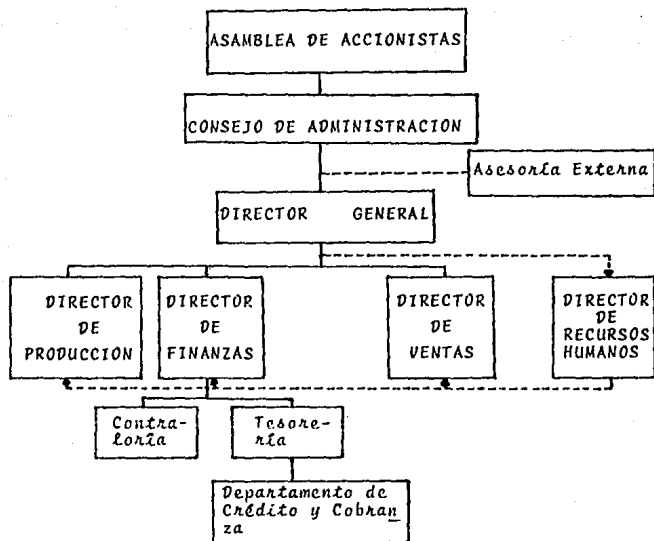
ASAMBLEA DE ACCIONISTAS

CONSEJO DE ADMINISTRACION

Asesoría Externa

DIRECTOR GENERAL

DIRECTOR DE PRODUCCION

DIRECTOR DE FINANZAS

DIRECTOR DE VENTAS

DIRECTOR DE RECURSOS HUMANOS

Contraloría

Tesorería

Departamento de Crédito y Cobranza